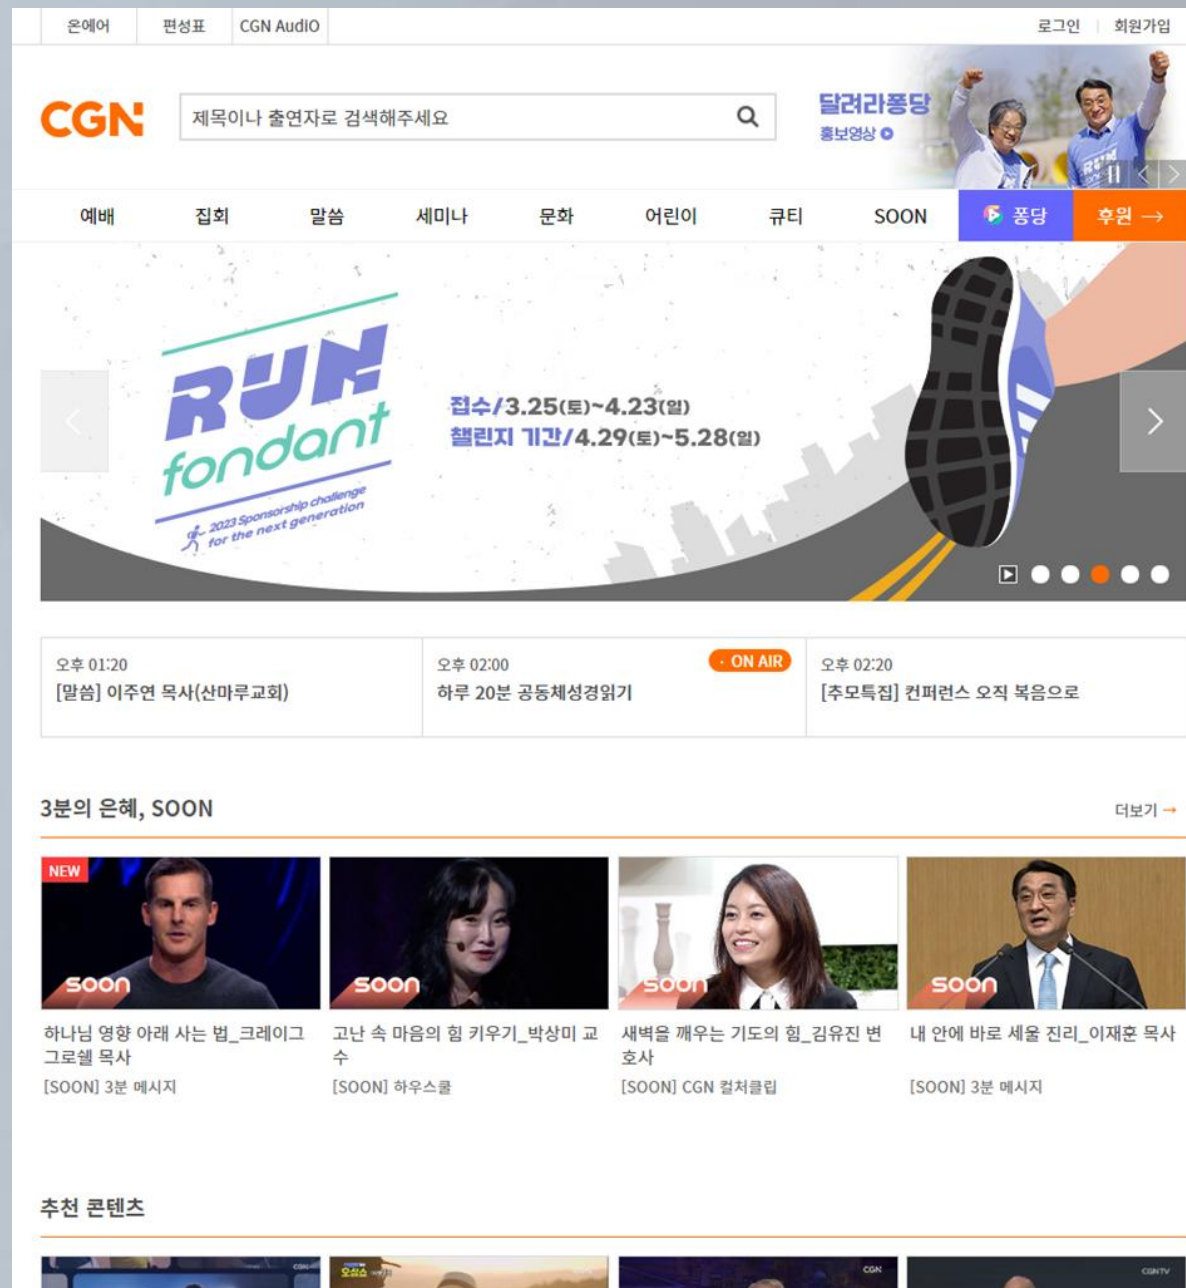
온에어 | 편성표 | CGN AudiO

로그인 | 회원가입

CGN

제목이나 출연자로 검색해주세요

달려라퐁당
홍보영상

예배 집회 말씀 세미나 문화 어린이 큐티 SOON 퐁당 후원 →

RUN fondant
2023 Sponsorship challenge for the next generation

접수/3.25(토)~4.23(일)
챌린지 기간/4.29(토)~5.28(일)

오후 01:20
[말씀] 이주연 목사(산마루교회)

오후 02:00
ON AIR
하루 20분 공동체성경읽기

오후 02:20
[추모특집] 컨퍼런스 오직 복음으로

3분의 은혜, SOON

더보기 →

NEW
soon
하나님 영향 아래 사는 법_크레이그 그로쉘 목사
[SOON] 3분 메시지

soon
고난 속 마음의 힘 키우기_박상미 교수
[SOON] 하우스쿨

soon
새벽을 깨우는 기도의 힘_김유진 변호사
[SOON] CGN 컬처클립

soon
내 안에 바로 세울 진리_이재훈 목사
[SOON] 3분 메시지

추천 콘텐츠